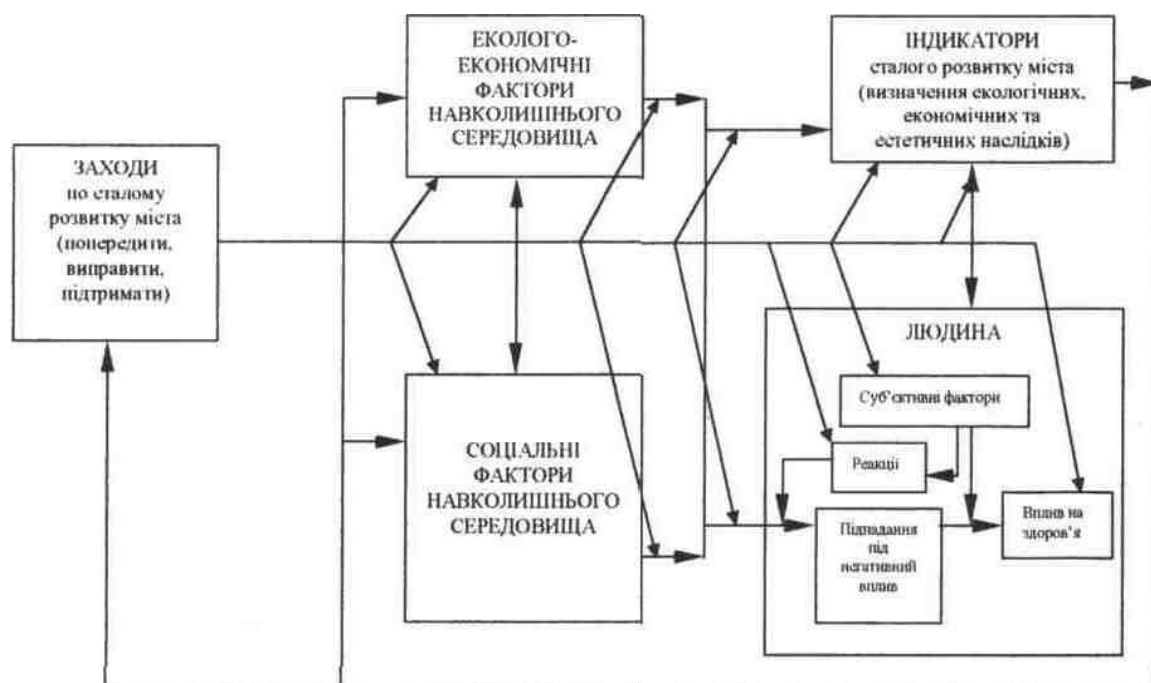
ЗАХОДИ
по сталому розвитку міста (попередити, виправити, підтримати)

ЕКОЛОГО-ЕКОНОМІЧНІ ФАКТОРИ НАВКОЛИШНЬОГО СЕРЕДОВИЩА

СОЦІАЛЬНІ ФАКТОРИ НАВКОЛИШНЬОГО СЕРЕДОВИЩА

ІНДИКАТОРИ
сталого розвитку міста (визначення екологічних, економічних та естетичних наслідків)

ЛЮДИНА

Суб'єктивні фактори

Реакції

Піддадання під негативний вплив

Вплив на здоров'я